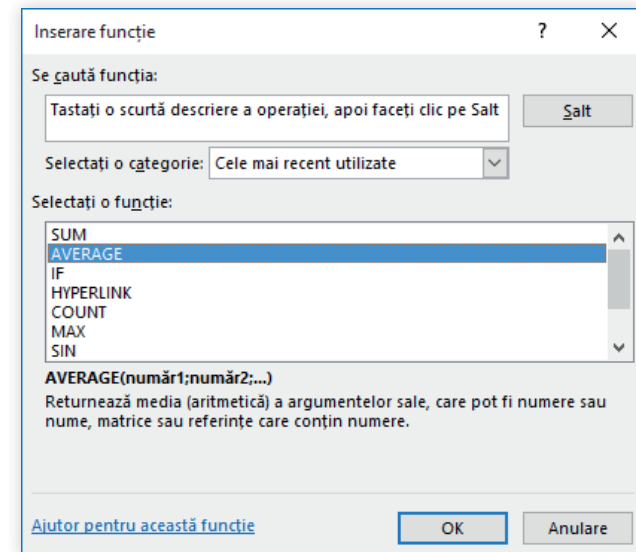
Inserare funcție

?

X

Se caută funcția:

Tastați o scurtă descriere a operației, apoi faceți clic pe Salt

Salt

Selectați o categorie: Cele mai recent utilizate

Selectați o funcție:

SUM
AVERAGE
IF
HYPERLINK
COUNT
MAX
SIN

AVERAGE(număr1;număr2;...)

Returnează media (aritmetică) a argumentelor sale, care pot fi numere sau nume, matrice sau referințe care conțin numere.

Ajutor pentru această funcție

OK

Anulare